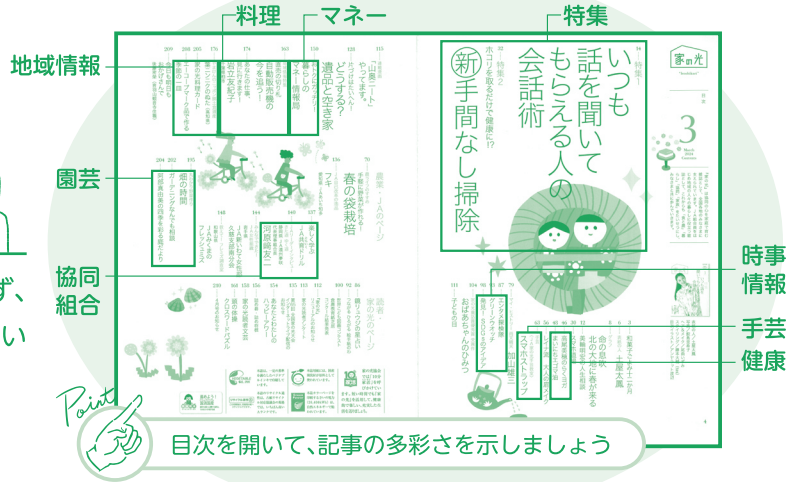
料理
マネー
特集
地域情報
園芸
協同組合
時事情報
手芸
健康
ず、
い
家の光
3
いつも話を聞いてもらえる人の会話術
新手間なし掃除
特集2 ホコリを取るだけで健康に!?
遺品と空き家
春の袋栽培
畑の時間
マネー情報
岩立友紀子
命の息吹 北の大地に春が来る
スマホストップ
おばあちゃんのひみつ
Point
目次を開いて、記事の多彩さを示しましょう